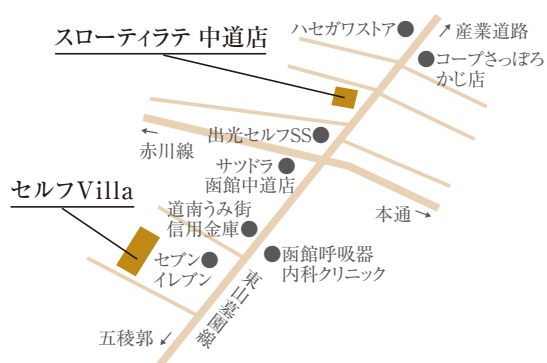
スローティラテ 中道店

ハセガワストア

↗ 産業道路

コープさっぽろ かじ店

← 赤川線

出光セルフSS

サツドラ 函館中道店

セルフVilla

道南うみ街 信用金庫

本通 →

セブン イレブン

函館呼吸器 内科クリニック

東山墓園線

五稜郭 ↙